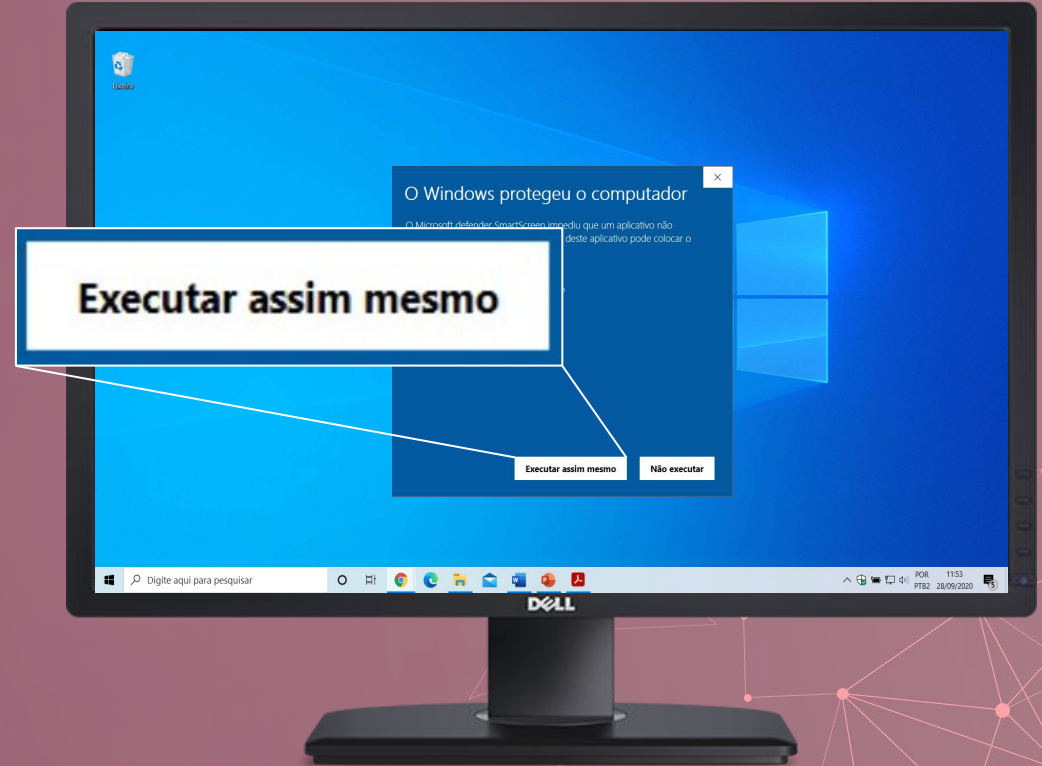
Lixeira

O Windows protegeu o computador

O Microsoft defender SmartScreen impediu que um aplicativo não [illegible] deste aplicativo pode colocar o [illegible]

Executar assim mesmo

Executar assim mesmo

Não executar

Digite aqui para pesquisar

POR PTB2

11:53 28/09/2020

DELL